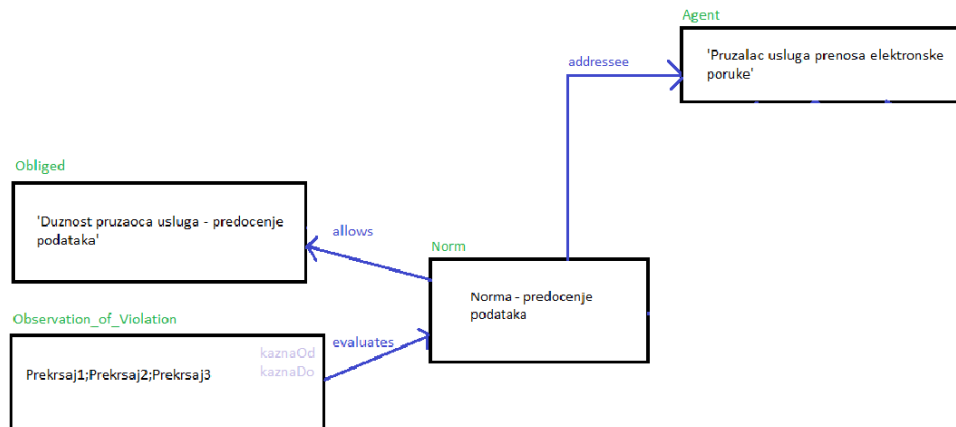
Agent

'Pruzalac usluga prenosa elektronske poruke'

addressee

Obliged

'Duznost pruzaoca usluga - predocenje podataka'

allows

Norm

Norma - predocenje podataka

Observation_of_Violation

kaznaOd
kaznaDo

evaluates

Prekrsaj1;Prekrsaj2;Prekrsaj3